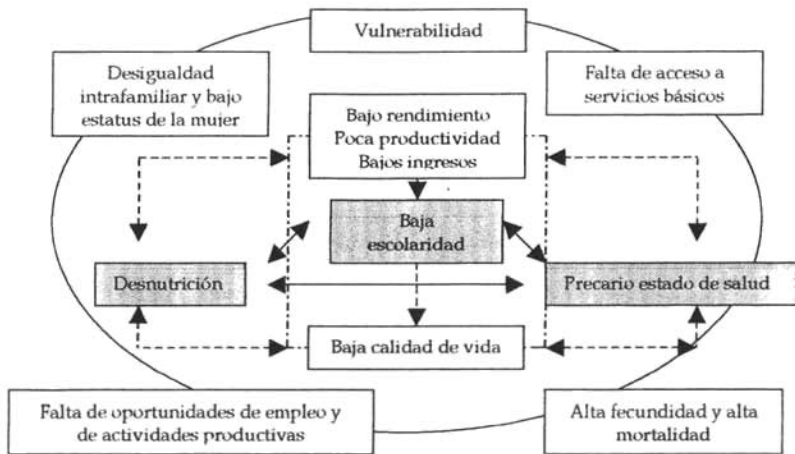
Vulnerabilidad

Desigualdad intrafamiliar y bajo estatus de la mujer

Falta de acceso a servicios básicos

Bajo rendimiento
Poca productividad
Bajos ingresos

Baja escolaridad

Desnutrición

Precario estado de salud

Baja calidad de vida

Falta de oportunidades de empleo y de actividades productivas

Alta fecundidad y alta mortalidad